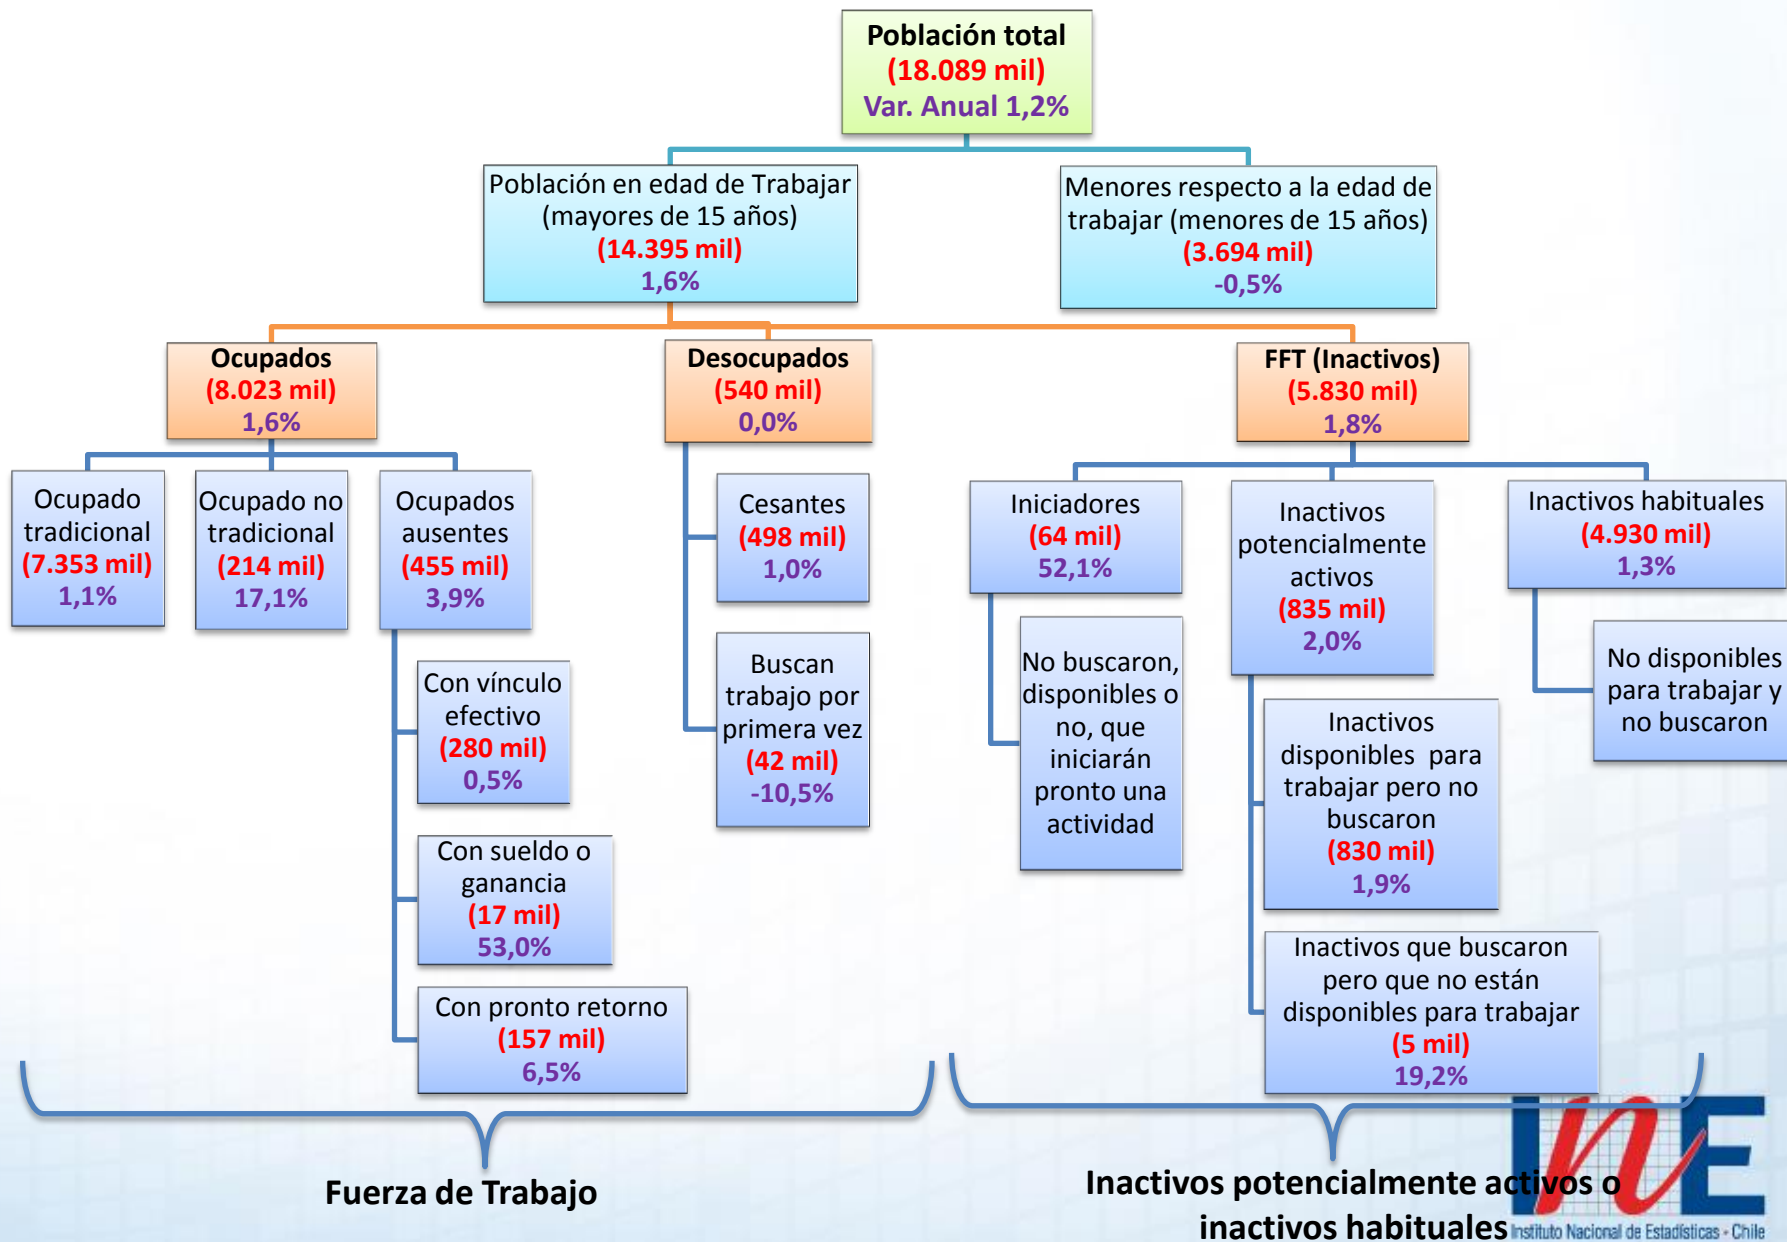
Población total
(18.089 mil)
Var. Anual 1,2%

Población en edad de Trabajar (mayores de 15 años)
(14.395 mil)
1,6%

Menores respecto a la edad de trabajar (menores de 15 años)
(3.694 mil)
-0,5%

Ocupados
(8.023 mil)
1,6%

Desocupados
(540 mil)
0,0%

FFT (Inactivos)
(5.830 mil)
1,8%

Ocupado tradicional
(7.353 mil)
1,1%

Ocupado no tradicional
(214 mil)
17,1%

Ocupados ausentes
(455 mil)
3,9%

Con vínculo efectivo
(280 mil)
0,5%

Con sueldo o ganancia
(17 mil)
53,0%

Con pronto retorno
(157 mil)
6,5%

Cesantes
(498 mil)
1,0%

Buscan trabajo por primera vez
(42 mil)
-10,5%

Iniciadores
(64 mil)
52,1%

No buscaron, disponibles o no, que iniciarán pronto una actividad

Inactivos potencialmente activos
(835 mil)
2,0%

Inactivos disponibles para trabajar pero no buscaron
(830 mil)
1,9%

Inactivos que buscaron pero que no están disponibles para trabajar
(5 mil)
19,2%

Inactivos habituales
(4.930 mil)
1,3%

No disponibles para trabajar y no buscaron

Fuerza de Trabajo

Inactivos potencialmente activos o inactivos habituales

INE
Instituto Nacional de Estadísticas - Chile